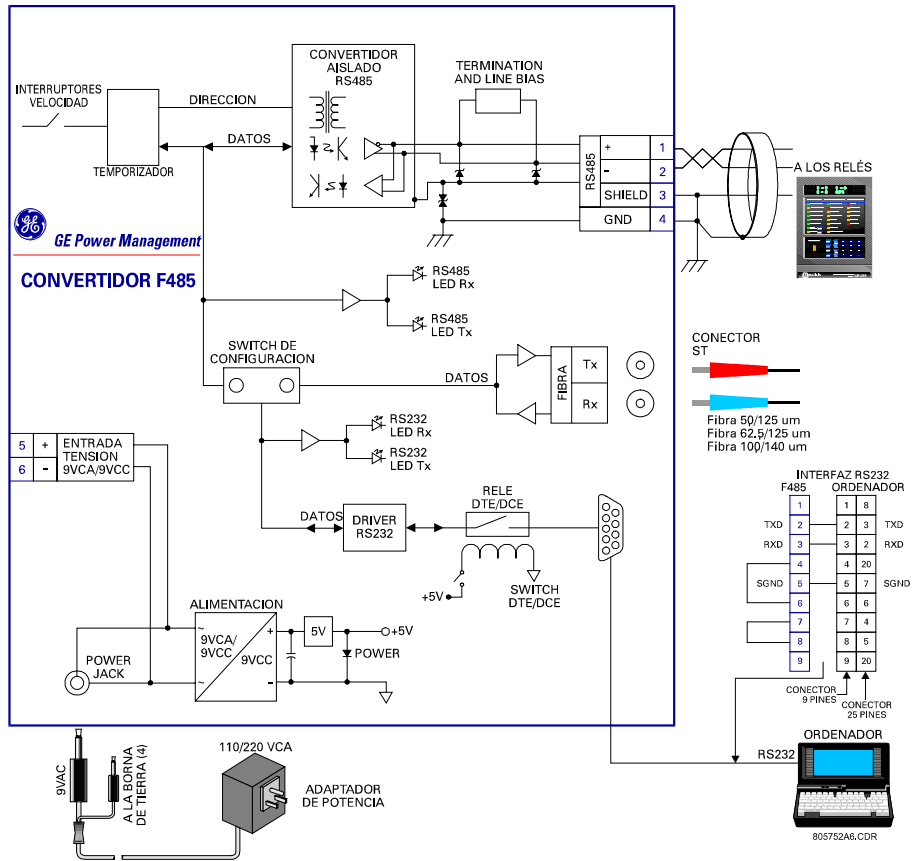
INTERRUPTORES VELOCIDAD

TEMPORIZADOR

DIRECCION

DATOS

CONVERTIDOR AISLADO RS485

TERMINATION AND LINE BIAS

RS485

+ 1

- 2

SHIELD 3

GND 4

A LOS RELÉS

GE Power Management

CONVERTIDOR F485

RS485 LED Rx

RS485 LED Tx

SWITCH DE CONFIGURACION

DATOS

FIBRA

Tx

Rx

CONECTOR ST

Fibra 50/125 um
Fibra 62.5/125 um
Fibra 100/140 um

RS232 LED Rx

RS232 LED Tx

| 5 | + | ENTRADA TENSION 9VCA/9VCC |
|---|---|---|
| 6 | - | |

DATOS

DRIVER RS232

RELE DTE/DCE

+5V

SWITCH DTE/DCE

INTERFAZ RS232

F485

ORDENADOR

| F485 | | ORDENADOR | | |
|---|---|---|---|---|
| 1 | | 1 | 8 | |
| 2 | TXD | 2 | 3 | TXD |
| 3 | RXD | 3 | 2 | RXD |
| 4 | | 4 | 20 | |
| 5 | SGND | 5 | 7 | SGND |
| 6 | | 6 | 6 | |
| 7 | | 7 | 4 | |
| 8 | | 8 | 5 | |
| 9 | | 9 | 20 | |

CONECTOR 9 PINES

CONECTOR 25 PINES

ALIMENTACION

~ 9VCA/ 9VCC ~

9VCC +

-

5V

+5V

POWER

POWER JACK

ORDENADOR

RS232

110/220 VCA

9VAC

A LA BORNA DE TIERRA (4)

ADAPTADOR DE POTENCIA

805752A6.CDR